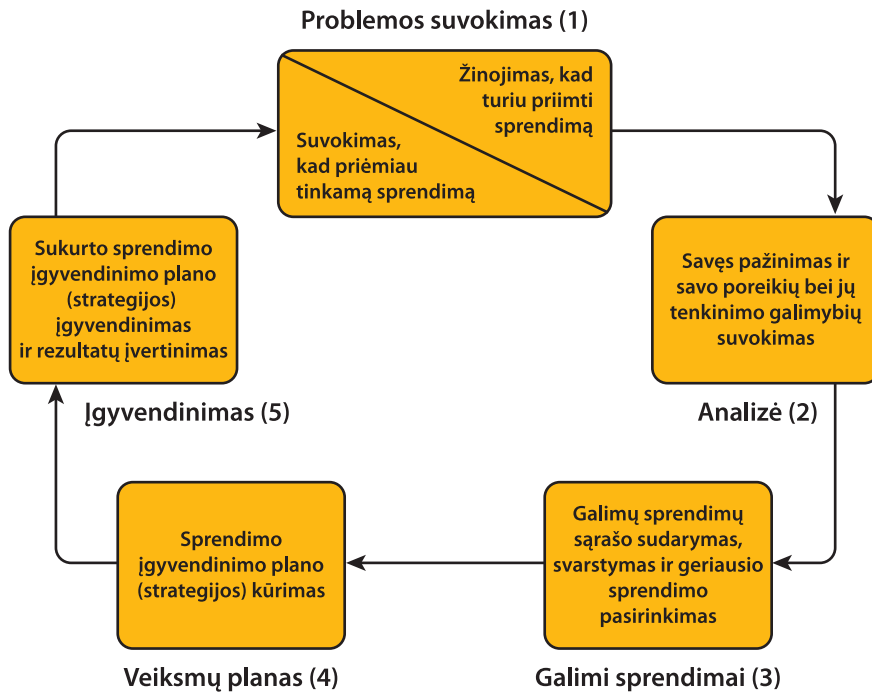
Problemos suvokimas (1)

Žinojimas, kad turiu priimti sprendimą

Suvokimas, kad priėmiau tinkamą sprendimą

Savęs pažinimas ir savo poreikių bei jų tenkinimo galimybių suvokimas

Analizė (2)

Galimų sprendimų sąrašo sudarymas, svarstymas ir geriausio sprendimo pasirinkimas

Galimi sprendimai (3)

Sprendimo įgyvendinimo plano (strategijos) kūrimas

Veiksmų planas (4)

Sukurto sprendimo įgyvendinimo plano (strategijos) įgyvendinimas ir rezultatų įvertinimas

Įgyvendinimas (5)